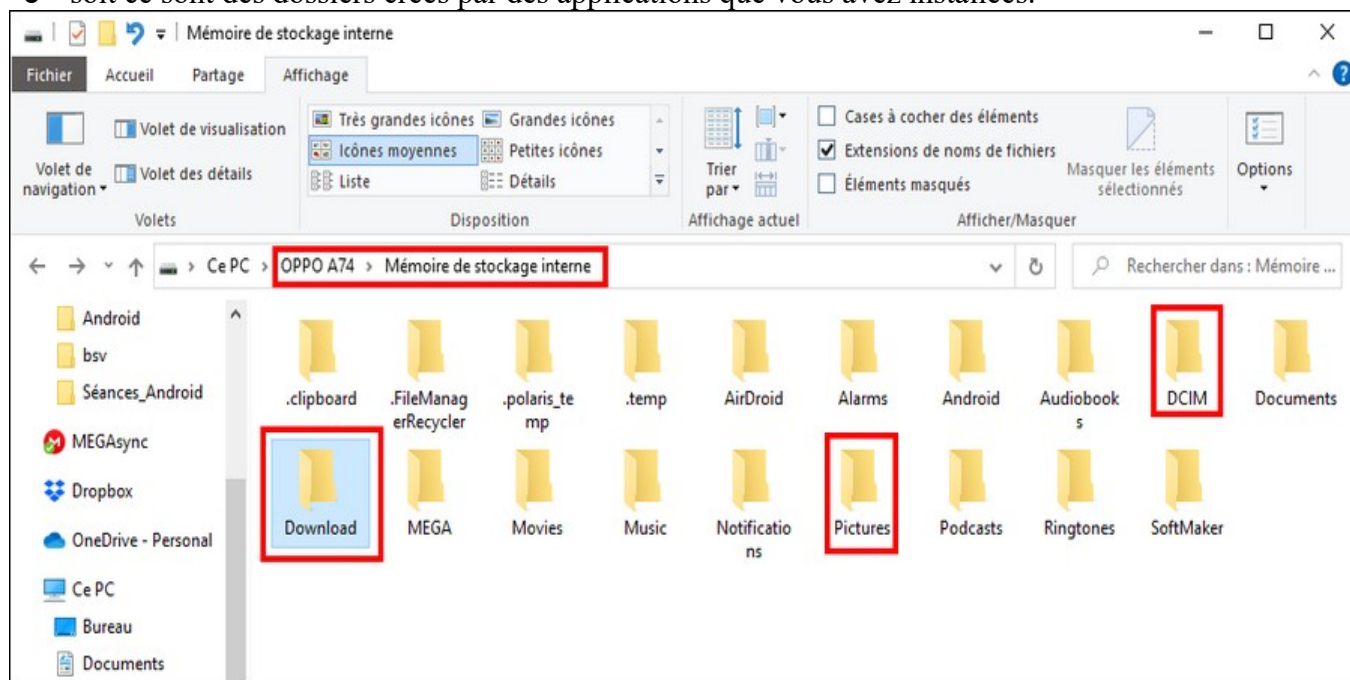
soit ce sont des dossiers créés par des applications que vous avez installées.

Mémoire de stockage interne

Fichier Accueil Partage Affichage

Volet de navigation
Volet de visualisation
Volet des détails
Volets

Très grandes icônes
Grandes icônes
Icônes moyennes
Petites icônes
Liste
Détails
Disposition

Trier par
Affichage actuel

Cases à cocher des éléments
Extensions de noms de fichiers
Éléments masqués
Masquer les éléments sélectionnés
Afficher/Masquer

Options

Ce PC > OPPO A74 > Mémoire de stockage interne

Rechercher dans : Mémoire ...

Android
bsv
Séances_Android
MEGAsync
Dropbox
OneDrive - Personal
Ce PC
Bureau
Documents

.clipboard
.FileManagerRecycler
.polaris_temp
.temp
AirDroid
Alarms
Android
Audiobooks
DCIM
Documents
Download
MEGA
Movies
Music
Notifications
Pictures
Podcasts
Ringtones
SoftMaker